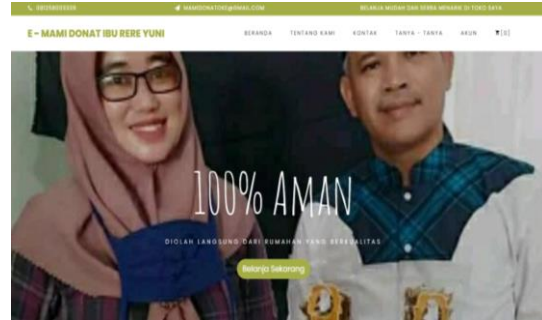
085268033238 MAMIDONATOKE@GMAIL.COM BELANJA MUDAH DAN SERBA MENARIK DI TOKO SAYA

E - MAMI DONAT IBU RERE YUNI

BERANDA TENTANG KAMI KONTAK TANYA - TANYA AKUN [0]

100% AMAN

DIOLAH LANGSUNG DARI RUMAHAN YANG BERKUALITAS

Belanja Sekarang